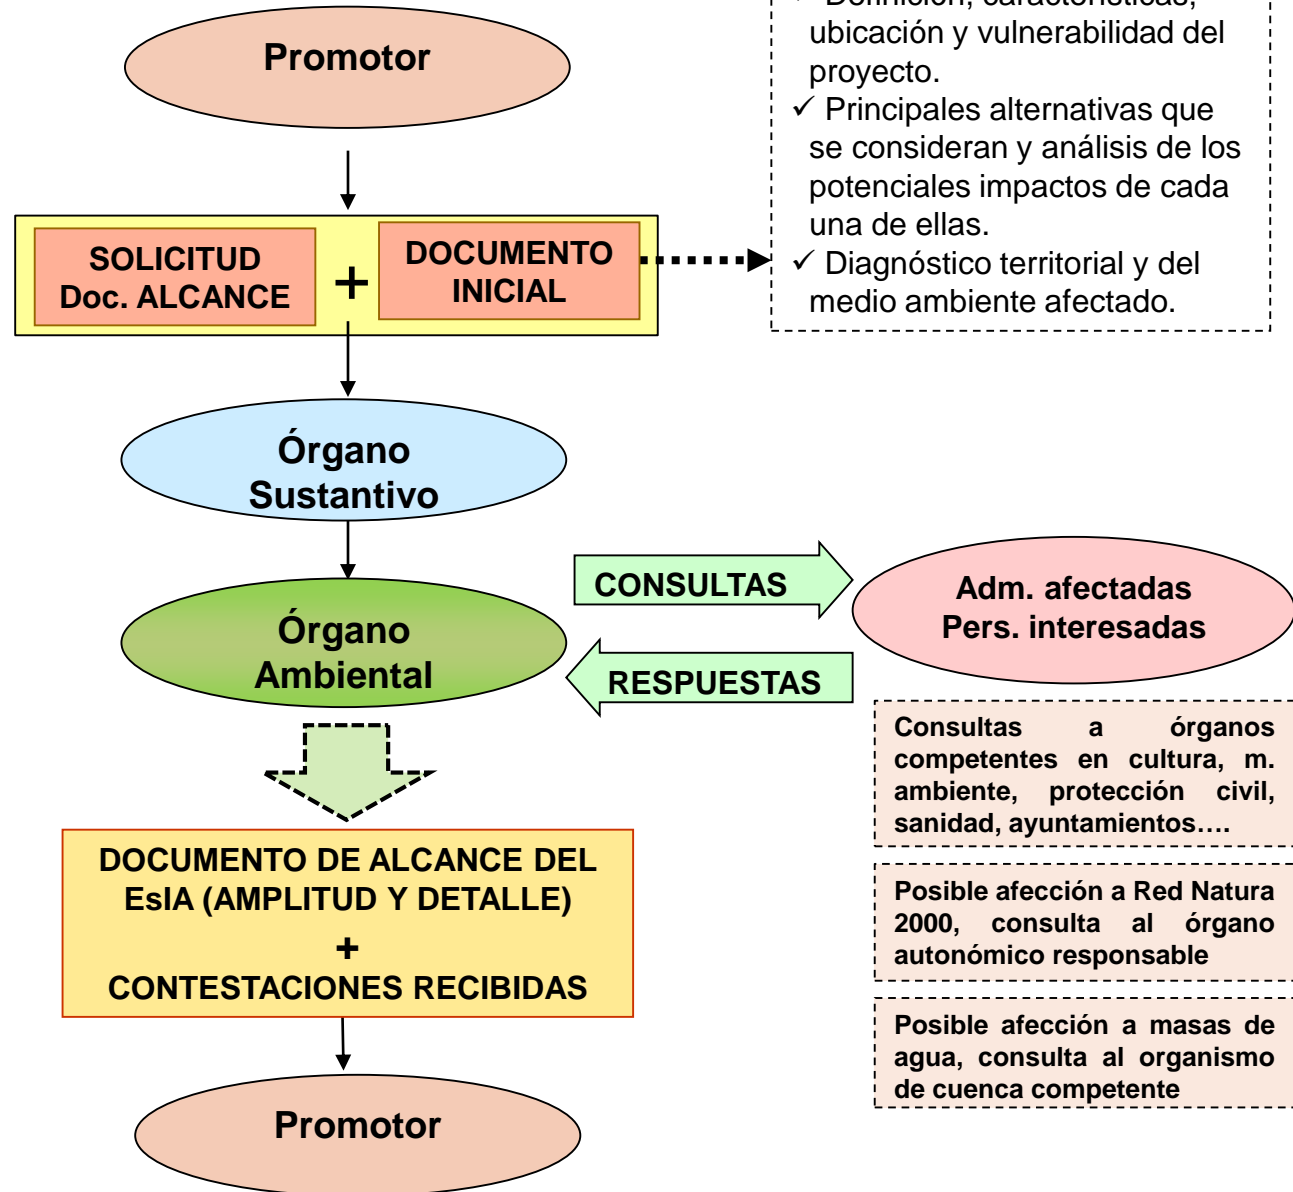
Promotor

SOLICITUD Doc. ALCANCE

+

DOCUMENTO INICIAL

✓ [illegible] ubicación y vulnerabilidad del proyecto.
✓ Principales alternativas que se consideran y análisis de los potenciales impactos de cada una de ellas.
✓ Diagnóstico territorial y del medio ambiente afectado.

Órgano Sustantivo

Órgano Ambiental

CONSULTAS

RESPUESTAS

Adm. afectadas
Pers. interesadas

Consultas a órganos competentes en cultura, m. ambiente, protección civil, sanidad, ayuntamientos….

Posible afección a Red Natura 2000, consulta al órgano autonómico responsable

Posible afección a masas de agua, consulta al organismo de cuenca competente

DOCUMENTO DE ALCANCE DEL EsIA (AMPLITUD Y DETALLE)
+
CONTESTACIONES RECIBIDAS

Promotor